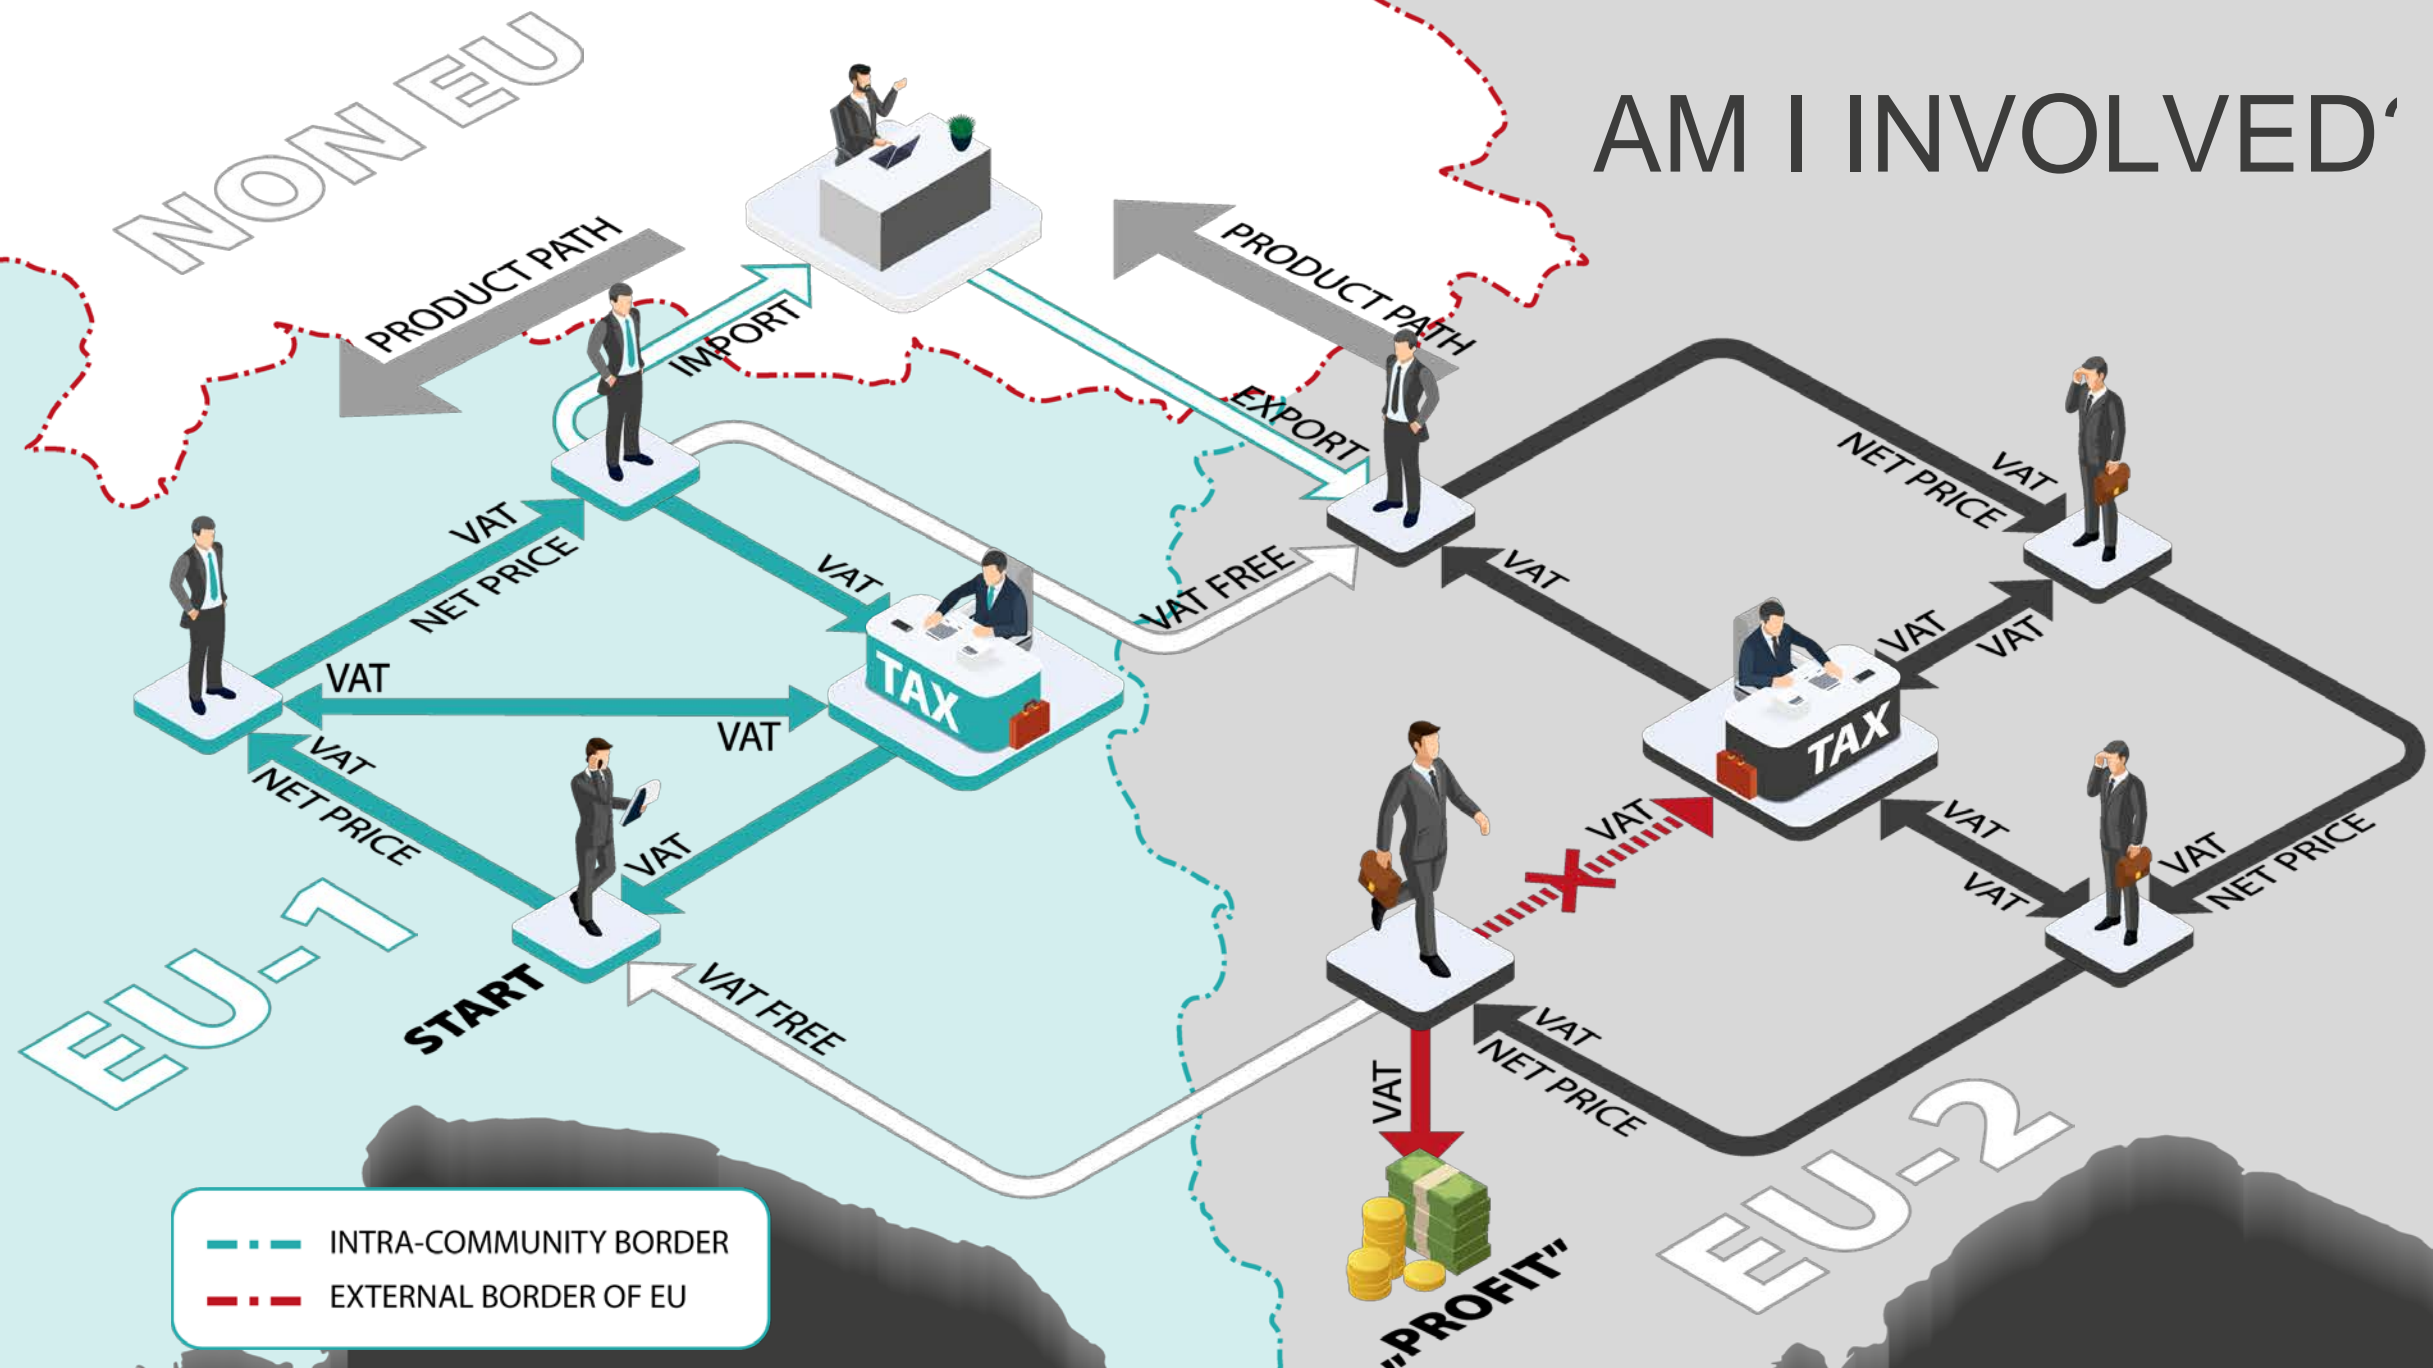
AM I INVOLVED‘

NON EU

PRODUCT PATH

PRODUCT PATH

IMPORT

EXPORT

VAT
NET PRICE

VAT

VAT FREE

VAT

VAT

VAT

VAT
NET PRICE

VAT

TAX

VAT

VAT

NET PRICE
VAT

VAT

VAT

TAX

VAT

VAT

VAT

VAT
NET PRICE

EU-1

START

VAT FREE

VAT

VAT
NET PRICE

„PROFIT"

EU-2

INTRA-COMMUNITY BORDER
EXTERNAL BORDER OF EU